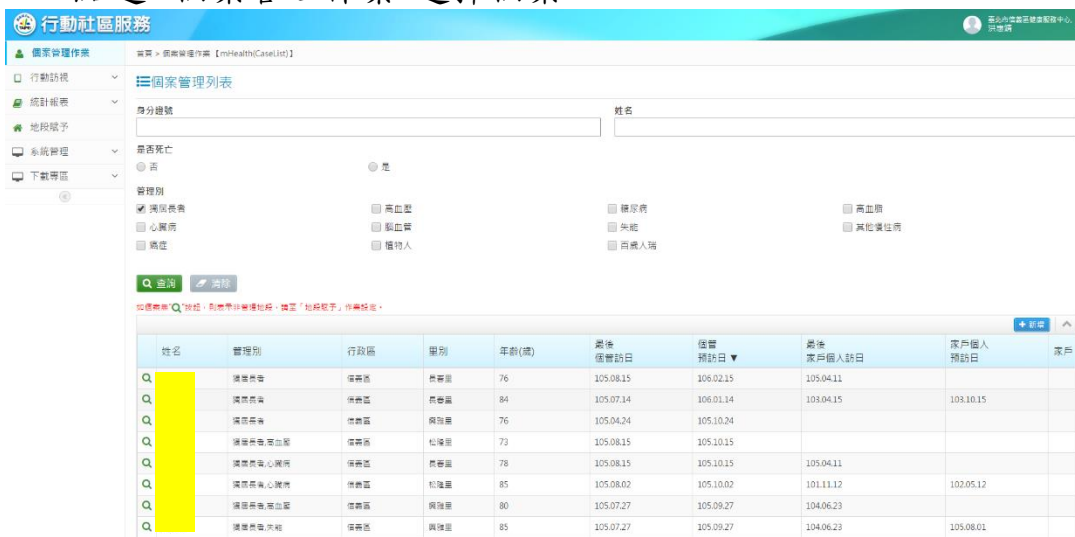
行動社區服務

臺北市信義區健康服務中心, 洪雅鈞

個案管理作業
行動訪視
統計報表
地段賦予
系統管理
下載專區

首頁 » 個案管理作業【mHealth(CaseList)】

個案管理列表

身分證號

姓名

是否死亡
否
是

管理別
獨居長者
高血壓
糖尿病
高血脂
心臟病
腦血管
失能
其他慢性病
癌症
植物人
百歲人瑞

查詢
清除

如個案無"Q"按鈕，則表示非管理地段，請至「地段賦予」作業設定。

新增

| | 姓名 | 管理別 | 行政區 | 里別 | 年齡(歲) | 最後個管訪日 | 個管預訪日 ▼ | 最後家戶個人訪日 | 家戶個人預訪日 | 家戶 |
|---|---|---|---|---|---|---|---|---|---|---|
| Q | | 獨居長者 | 信義區 | 長春里 | 76 | 105.08.15 | 106.02.15 | 105.04.11 | | |
| Q | | 獨居長者 | 信義區 | 長春里 | 84 | 105.07.14 | 106.01.14 | 103.04.15 | 103.10.15 | |
| Q | | 獨居長者 | 信義區 | 興雅里 | 76 | 105.04.24 | 105.10.24 | | | |
| Q | | 獨居長者,高血壓 | 信義區 | 松隆里 | 73 | 105.08.15 | 105.10.15 | | | |
| Q | | 獨居長者,心臟病 | 信義區 | 長春里 | 78 | 105.08.15 | 105.10.15 | 105.04.11 | | |
| Q | | 獨居長者,心臟病 | 信義區 | 松隆里 | 85 | 105.08.02 | 105.10.02 | 101.11.12 | 102.05.12 | |
| Q | | 獨居長者,高血壓 | 信義區 | 興雅里 | 80 | 105.07.27 | 105.09.27 | 104.06.23 | | |
| Q | | 獨居長者,失能 | 信義區 | 興雅里 | 85 | 105.07.27 | 105.09.27 | 104.06.23 | 105.08.01 | |